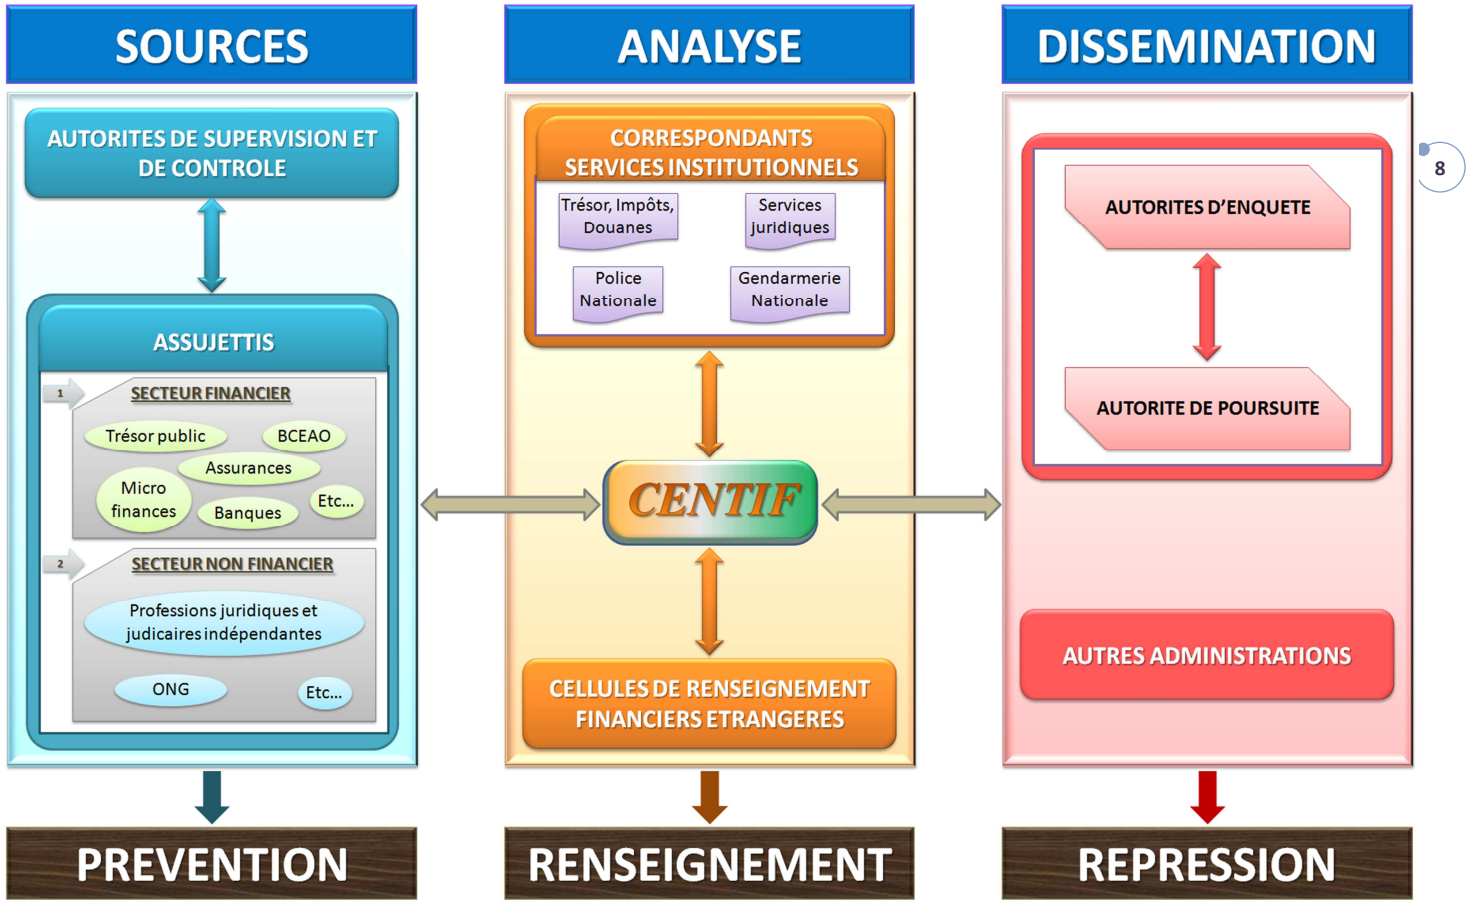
SOURCES

ANALYSE

DISSEMINATION

8

AUTORITES DE SUPERVISION ET DE CONTROLE

ASSUJETTIS

1 SECTEUR FINANCIER

Trésor public

BCEAO

Assurances

Micro finances

Banques

Etc...

2 SECTEUR NON FINANCIER

Professions juridiques et judicaires indépendantes

ONG

Etc...

CORRESPONDANTS SERVICES INSTITUTIONNELS

Trésor, Impôts, Douanes

Services juridiques

Police Nationale

Gendarmerie Nationale

CENTIF

CELLULES DE RENSEIGNEMENT FINANCIERS ETRANGERES

AUTORITES D'ENQUETE

AUTORITE DE POURSUITE

AUTRES ADMINISTRATIONS

PREVENTION

RENSEIGNEMENT

REPRESSION